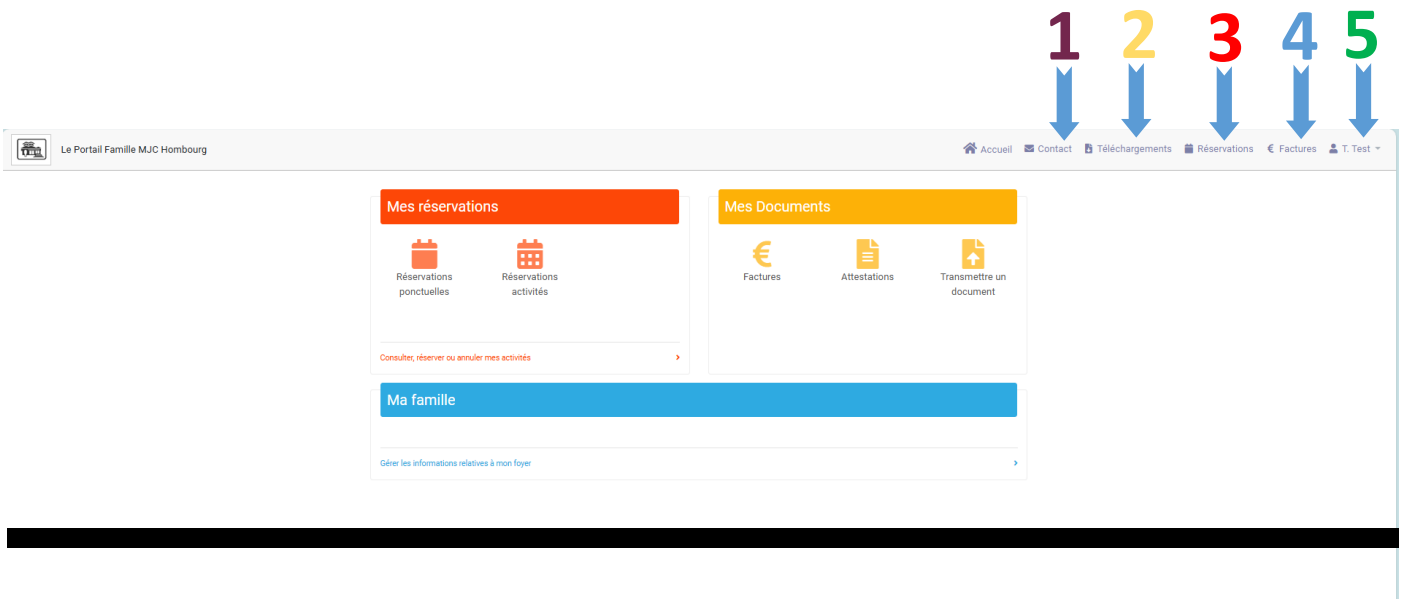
1 2 3 4 5

Le Portail Famille MJC Hombourg

Accueil Contact Téléchargements Réservations € Factures T. Test

Mes réservations

Réservations ponctuelles

Réservations activités

Consulter, réserver ou annuler mes activités

Mes Documents

€

Factures

Attestations

Transmettre un document

Ma famille

Gérer les informations relatives à mon foyer